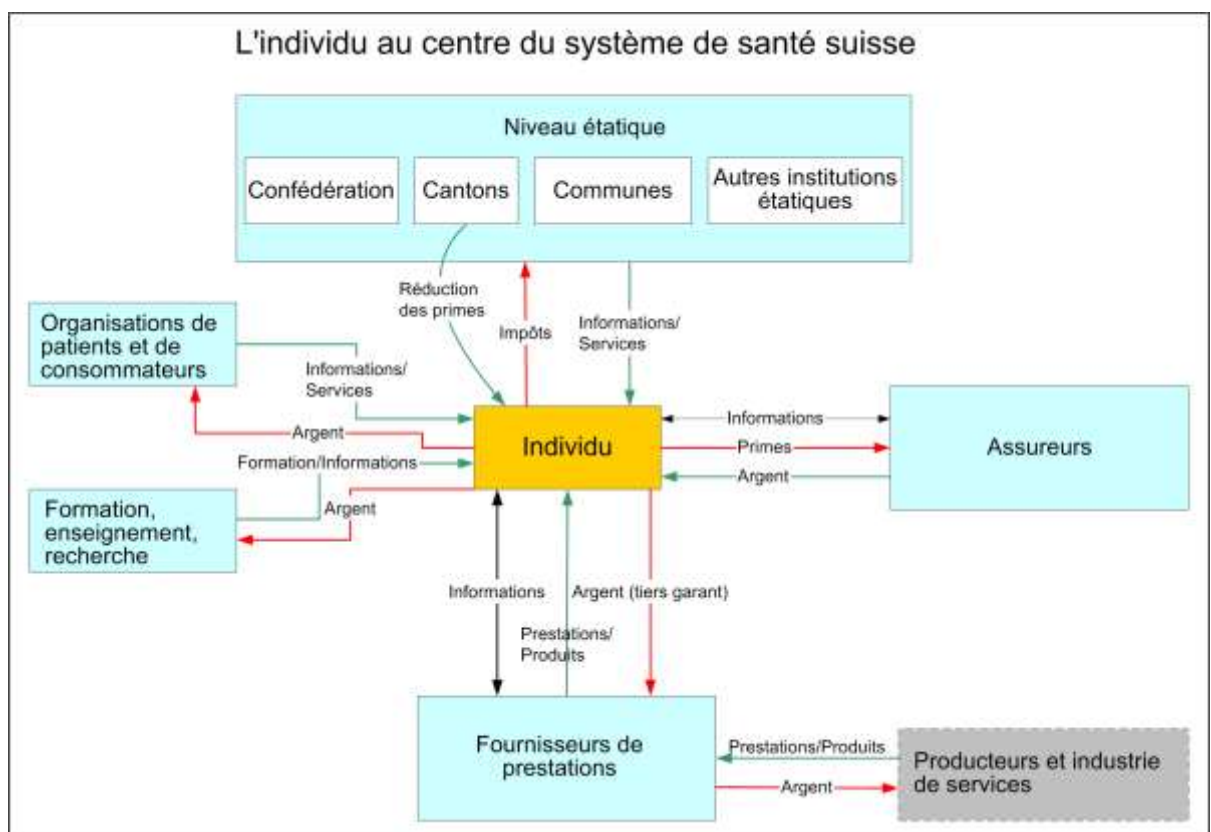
L'individu au centre du système de santé suisse

Niveau étatique

Confédération

Cantons

Communes

Autres institutions étatiques

Réduction des primes

Impôts

Informations/ Services

Organisations de patients et de consommateurs

Informations/ Services

Argent

Formation/Informations

Formation, enseignement, recherche

Argent

Individu

Informations

Primes

Argent

Assureurs

Informations

Argent (tiers garant)

Prestations/ Produits

Fournisseurs de prestations

Prestations/Produits

Argent

Producteurs et industrie de services